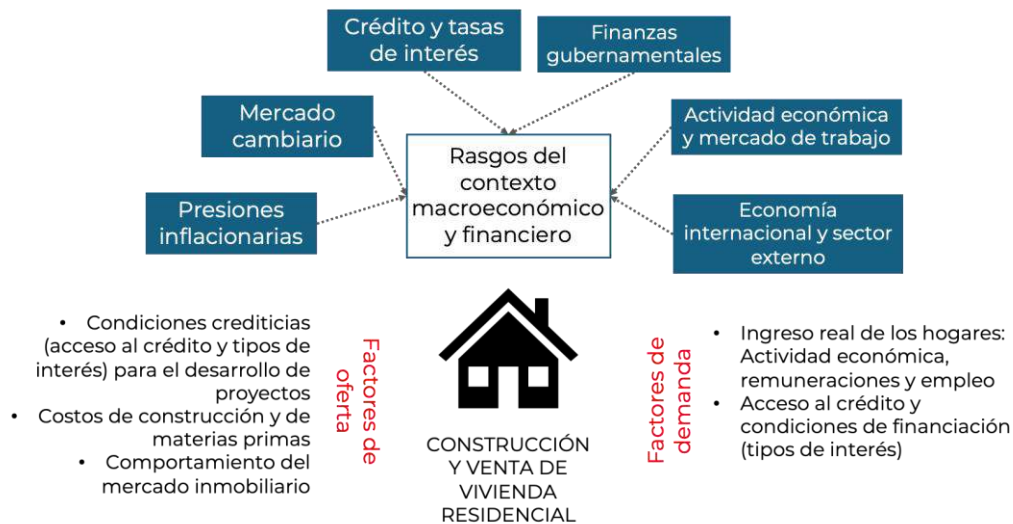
Crédito y tasas de interés

Finanzas gubernamentales

Mercado cambiario

Actividad económica y mercado de trabajo

Rasgos del contexto macroeconómico y financiero

Presiones inflacionarias

Economía internacional y sector externo

• Condiciones crediticias (acceso al crédito y tipos de interés) para el desarrollo de proyectos
• Costos de construcción y de materias primas
• Comportamiento del mercado inmobiliario

Factores de oferta

CONSTRUCCIÓN Y VENTA DE VIVIENDA RESIDENCIAL

Factores de demanda

• Ingreso real de los hogares: Actividad económica, remuneraciones y empleo
• Acceso al crédito y condiciones de financiación (tipos de interés)